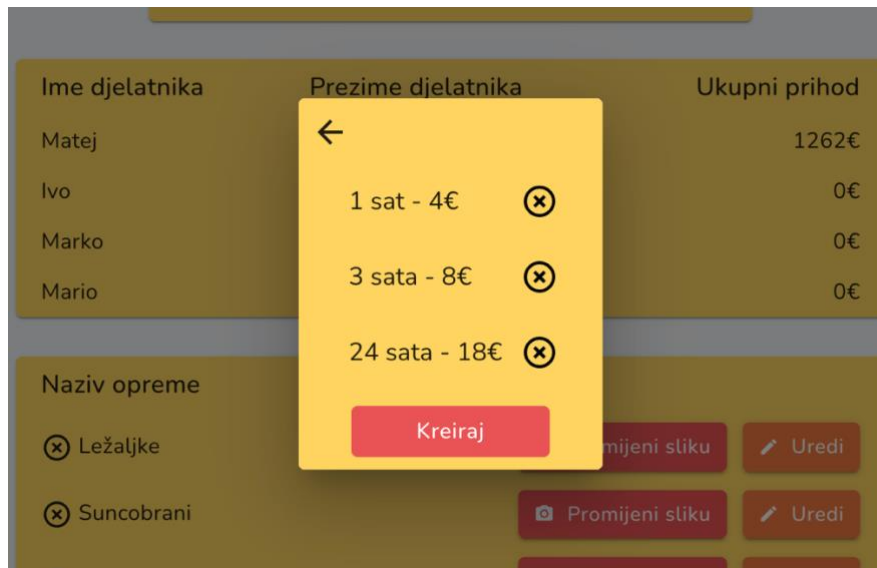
| Ime djelatnika | Prezime djelatnika | Ukupni prihod |
|---|---|---|
| Matej | | 1262€ |
| Ivo | | 0€ |
| Marko | | 0€ |
| Mario | | 0€ |

1 sat - 4€

3 sata - 8€

24 sata - 18€

Kreiraj

Naziv opreme

Ležaljke

mijeni sliku

Uredi

Suncobrani

Promijeni sliku

Uredi